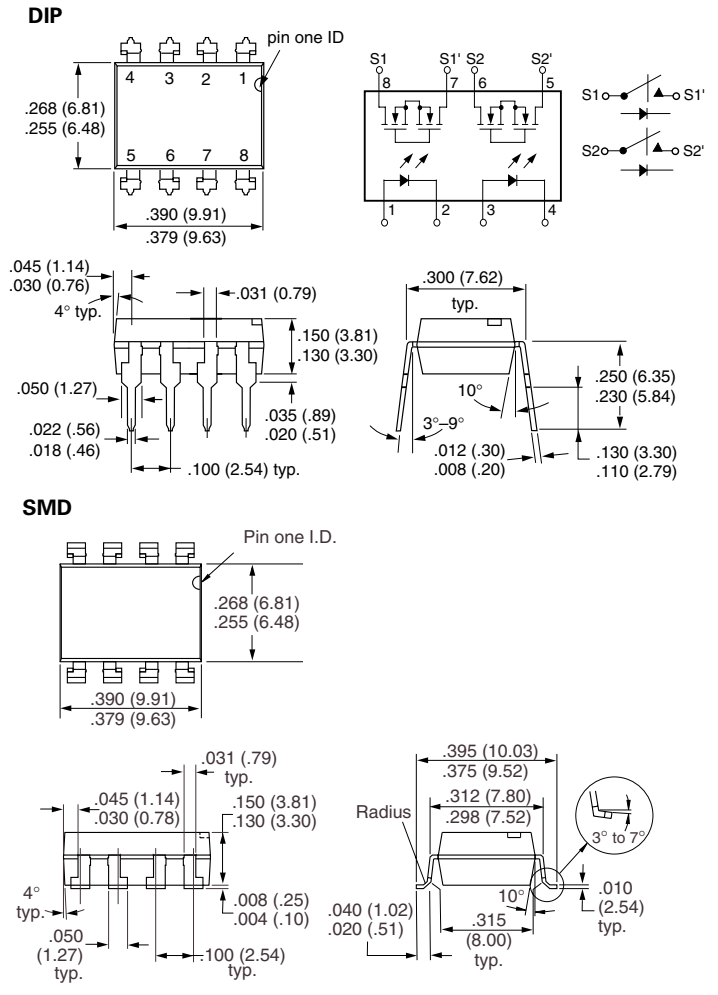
DIP

pin one ID

4 3 2 1

5 6 7 8

.268 (6.81)
.255 (6.48)

.390 (9.91)
.379 (9.63)

S1 S1' S2 S2'
8 7 6 5
1 2 3 4

S1 S1'
S2 S2'

.045 (1.14)
.030 (0.76)
4° typ.

.031 (0.79)

.150 (3.81)
.130 (3.30)

.050 (1.27)

.022 (.56)
.018 (.46)

.035 (.89)
.020 (.51)

.100 (2.54) typ.

.300 (7.62)
typ.

10°

3°–9°

.250 (6.35)
.230 (5.84)

.012 (.30)
.008 (.20)

.130 (3.30)
.110 (2.79)

SMD

Pin one I.D.

.268 (6.81)
.255 (6.48)

.390 (9.91)
.379 (9.63)

.031 (.79)
typ.

.045 (1.14)
.030 (0.78)

.150 (3.81)
.130 (3.30)

4°
typ.

.008 (.25)
.004 (.10)

.050
(1.27)
typ.

.100 (2.54)
typ.

.395 (10.03)
.375 (9.52)

Radius

.312 (7.80)
.298 (7.52)

3° to 7°

10°

.010
(2.54)
typ.

.040 (1.02)
.020 (.51)

.315
(8.00)
typ.